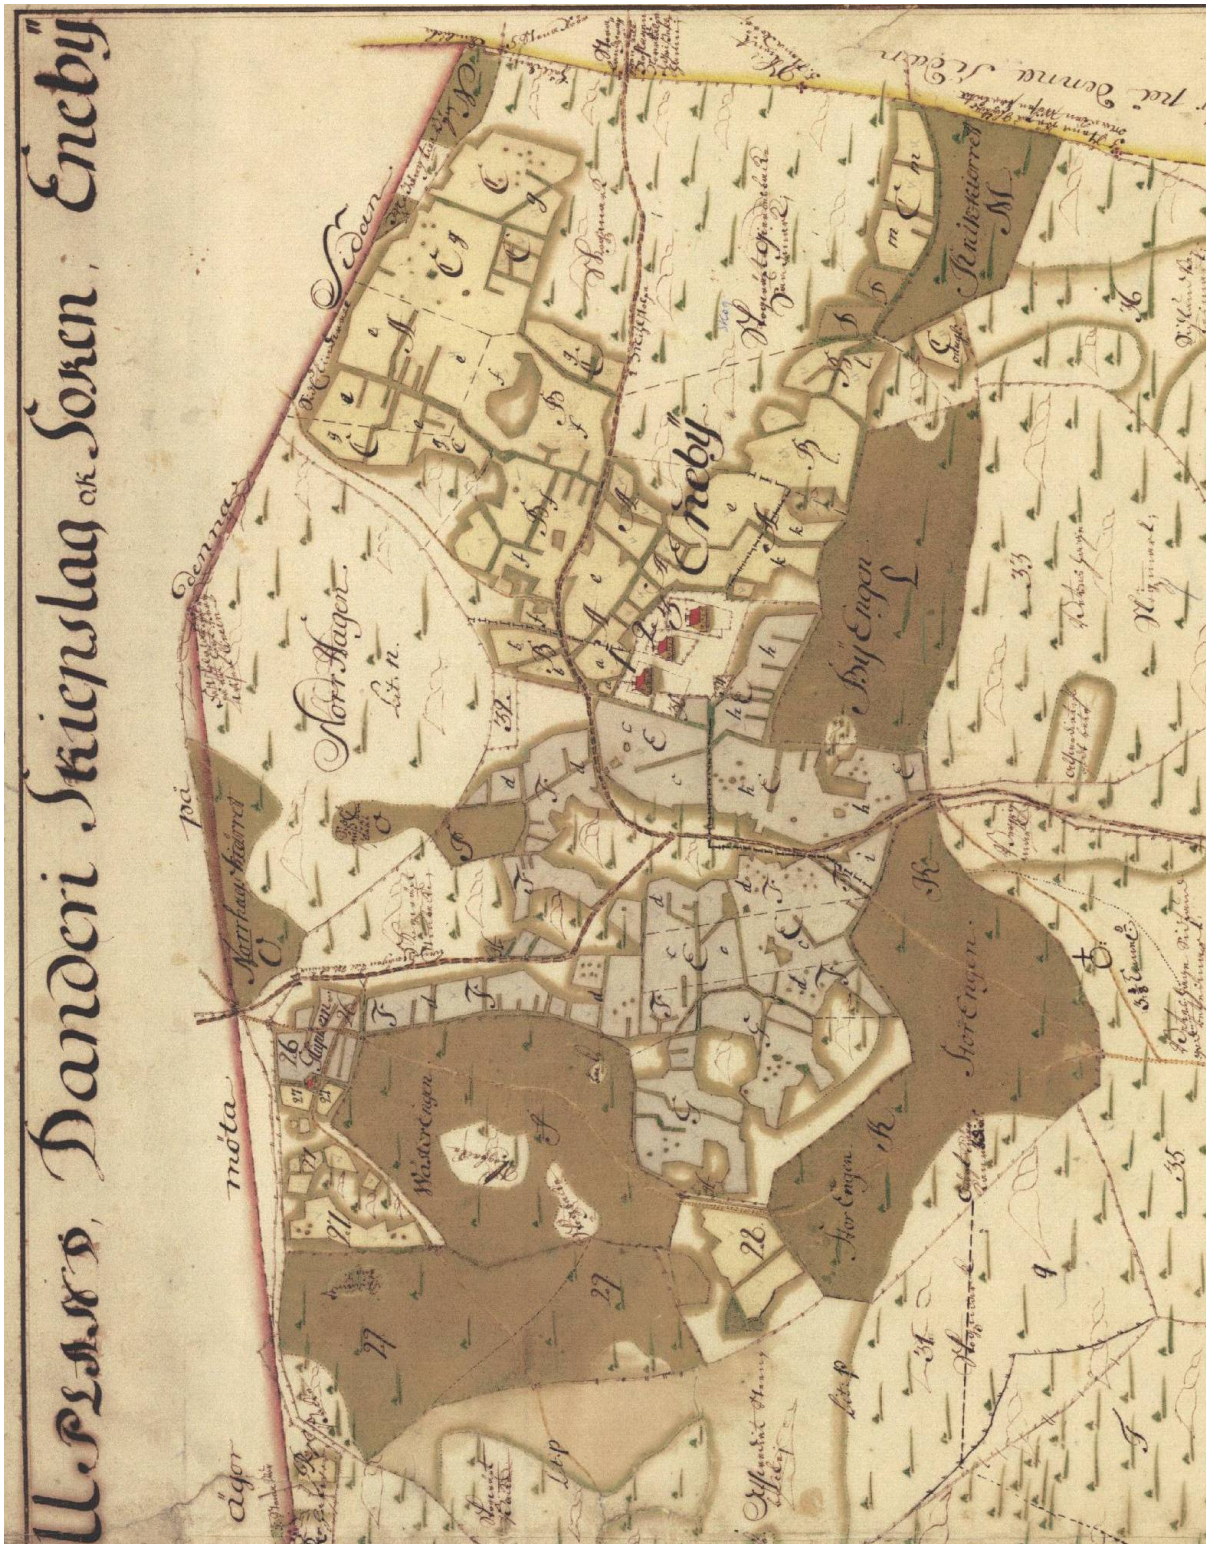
Ul. PLAND, Danderi Skiepslag ok Söken, Eneby"

ägor möta på denna Sidan

Norr Hagen

Lit. n.

Kärrängskärret

O.

Wäster Engen

Stor Engen

Hör Engen

Nÿ Engen

L

K

Eneby"

Knikstorret

M.

32

33

34

35

31

Lit. p.

Lit. p.

Lit. 9

26

27

21

22

23

24

I

på denna Sidan